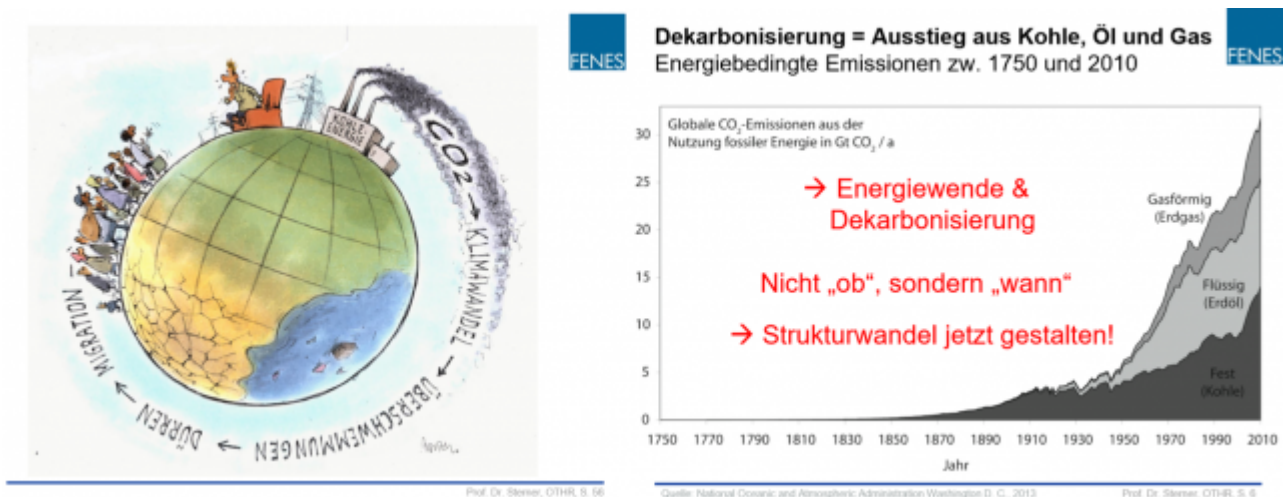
KOHLE ENERGIE

CO2 → KLIMAWANDEL → ÜBERSCHWEMMUNGEN ← DÜRREN ← MIGRATION

Prof. Dr. Sterner, OTHR, S. 56

FENES

Dekarbonisierung = Ausstieg aus Kohle, Öl und Gas

Energiebedingte Emissionen zw. 1750 und 2010

FENES

Globale $CO_2$-Emissionen aus der Nutzung fossiler Energie in Gt $CO_2$ / a

→ Energiewende & Dekarbonisierung

Nicht „ob", sondern „wann"

→ Strukturwandel jetzt gestalten!

Gasförmig (Erdgas)

Flüssig (Erdöl)

Fest (Kohle)

30
25
20
15
10
5
0

1750 1770 1790 1810 1830 1850 1870 1890 1910 1930 1950 1970 1990 2010

Jahr

Quelle: National Oceanic and Atmospheric Administration Washington D.C., 2013

Prof. Dr. Sterner, OTHR, S. 6